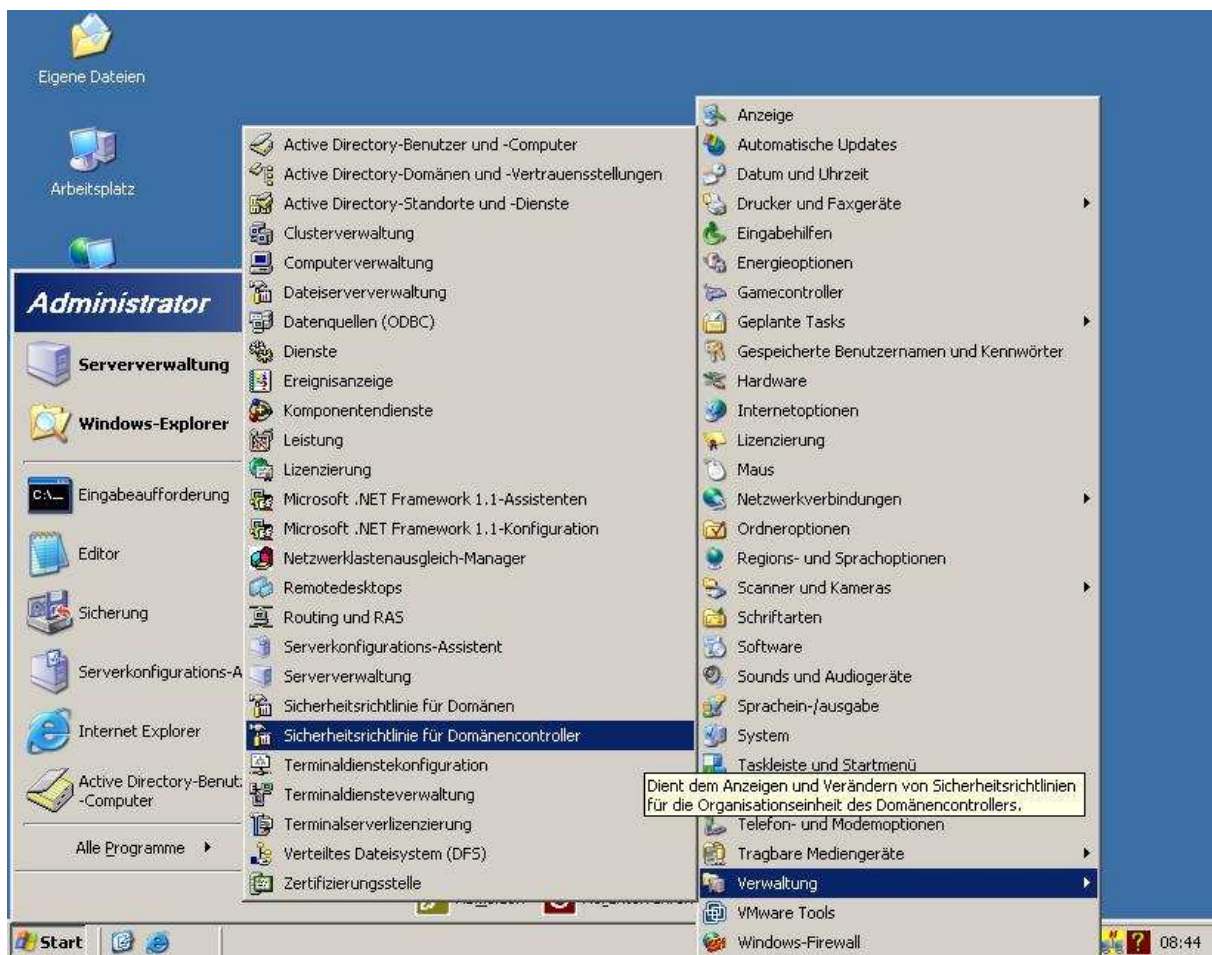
Eigene Dateien

Arbeitsplatz

Administrator

Serververwaltung

Windows-Explorer

Eingabeaufforderung

Editor

Sicherung

Serverkonfigurations-A

Internet Explorer

Active Directory-Benut -Computer

Alle Programme

Active Directory-Benutzer und -Computer
Active Directory-Domänen und -Vertrauensstellungen
Active Directory-Standorte und -Dienste
Clusterverwaltung
Computerverwaltung
Dateiserververwaltung
Datenquellen (ODBC)
Dienste
Ereignisanzeige
Komponentendienste
Leistung
Lizenzierung
Microsoft .NET Framework 1.1-Assistenten
Microsoft .NET Framework 1.1-Konfiguration
Netzwerklastenausgleich-Manager
Remotedesktops
Routing und RAS
Serverkonfigurations-Assistent
Serververwaltung
Sicherheitsrichtlinie für Domänen
Sicherheitsrichtlinie für Domänencontroller
Terminaldienstekonfiguration
Terminaldiensteverwaltung
Terminalserverlizenzierung
Verteiltes Dateisystem (DFS)
Zertifizierungsstelle

Anzeige
Automatische Updates
Datum und Uhrzeit
Drucker und Faxgeräte
Eingabehilfen
Energieoptionen
Gamecontroller
Geplante Tasks
Gespeicherte Benutzernamen und Kennwörter
Hardware
Internetoptionen
Lizenzierung
Maus
Netzwerkverbindungen
Ordneroptionen
Regions- und Sprachoptionen
Scanner und Kameras
Schriftarten
Software
Sounds und Audiogeräte
Sprachein-/ausgabe
System
Taskleiste und Startmenü
Dient dem Anzeigen und Verändern von Sicherheitsrichtlinien für die Organisationseinheit des Domänencontrollers.
Telefon- und Modemoptionen
Tragbare Mediengeräte
Verwaltung
VMware Tools
Windows-Firewall

Start
08:44